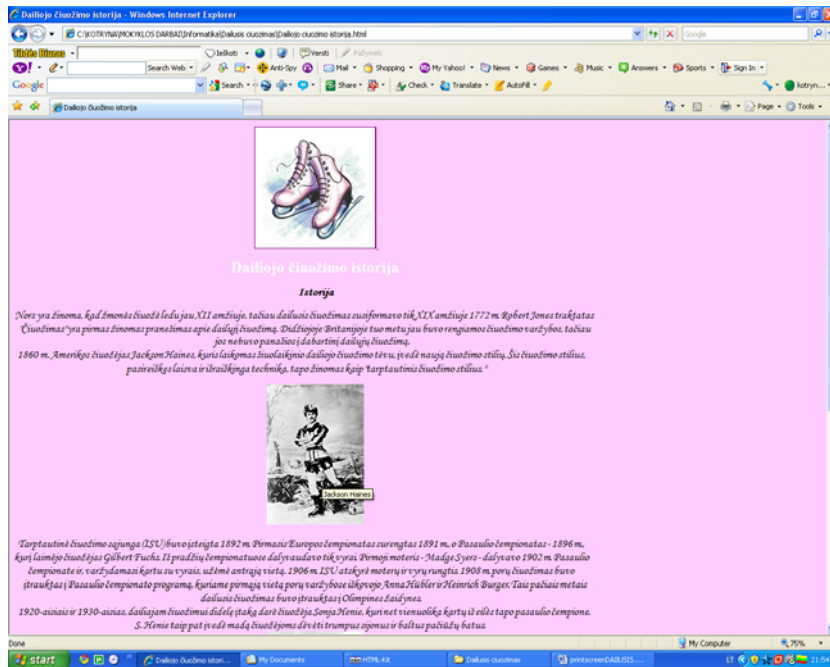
Dailiojo čiuožimo istorija - Windows Internet Explorer

C:\KOTRYNA\MOKYKLOS DARBAI\Informatika\Dailusis čiuožimas\Dailiojo čiuožimo istorija.html

Google

Tildės Biuras

Įelkoti

Versti

Pažymėti

Search Web

Anti-Spy

Mail

Shopping

My Yahoo!

News

Games

Music

Answers

Sports

Sign In

Google

Search

Share

Check

Translate

AutoFill

kotryn...

Dailiojo čiuožimo istorija

Page

Tools

Dailiojo čiuožimo istorija

Istorija

Nors yra žinoma, kad žmonės čiuožė ledu jau XII amžiuje, tačiau dailusis čiuožimas susiformavo tik XIX amžiuje 1772 m. Robert Jones traktatas "Čiuožimas" yra pirmas žinomas pranešimas apie dailųjį čiuožimą. Didžiojoje Britanijoje tuo metu jau buvo rengiamos čiuožimo varžybos, tačiau jos nebuvo panašios į dabartinį dailųjų čiuožimą.
1860 m. Amerikos čiuožėjas Jackson Haines, kuris laikomas šiuolaikinio dailiojo čiuožimo tėvu, įvedė naują čiuožimo stilių. Šis čiuožimo stilius, pasireiškęs laisva ir išraiškinga technika, tapo žinomas kaip "tarptautinis čiuožimo stilius."

Jackson Haines

Tarptautinė čiuožimo sąjunga (ISU) buvo įsteigta 1892 m. Pirmasis Europos čempionatas surengtas 1891 m., o Pasaulio čempionatas - 1896 m., kurį laimėjo čiuožėjas Gilbert Fuchs. Iš pradžių čempionatuose dalyvaudavo tik vyrai. Pirmoji moteris - Madge Syers - dalyvavo 1902 m. Pasaulio čempionate ir, varžydamasi kartu su vyrais, užėmė antrąją vietą. 1906 m. ISU atskyrė moterų ir vyrų rungtis. 1908 m. porų čiuožimas buvo įtrauktas į Pasaulio čempionato programą, kuriame pirmąją vietą porų varžybose iškovojo Anna Hübler ir Heinrich Burger. Tais pačiais metais dailusis čiuožimas buvo įtrauktas į Olimpines žaidynes.
1920-aisiais ir 1930-aisiais, dailiajam čiuožimui didelę įtaką darė čiuožėja Sonja Henie, kuri net vienuolika kartų iš eilės tapo pasaulio čempione. S. Henie taip pat įvedė madą čiuožėjoms dėvėti trumpus sijonus ir baltus pačiūžų batus.

Done

My Computer

75%

start

Dailiojo čiuožimo istori...

My Documents

HTML-Kit

Dailusis čiuožimas

printscreenDAILUSIS....

LT

21:56